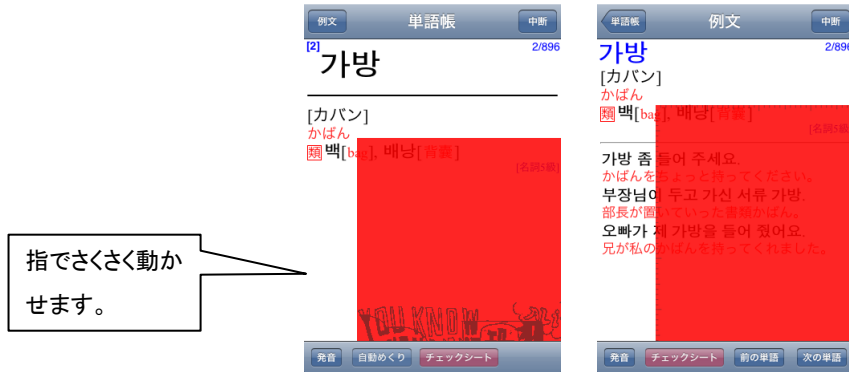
指でさくさく動かせます。

例文 単語帳 中断

[2] 2/896

가방

[カバン]
かばん
類 백[bag], 배낭[背嚢]
[名詞5級]

YOU KNOW

発音 自動めくり チェックシート

単語帳 例文 中断

가방 2/896
[カバン]
かばん
類 백[bag], 배낭[背嚢]
[名詞5級]

가방 좀 들어 주세요.
かばんをちょっと持ってください。
부장님이 두고 가신 서류 가방.
部長が置いていった書類かばん。
오빠가 제 가방을 들어 줬어요.
兄が私のかばんを持ってくれました。

発音 チェックシート 前の単語 次の単語